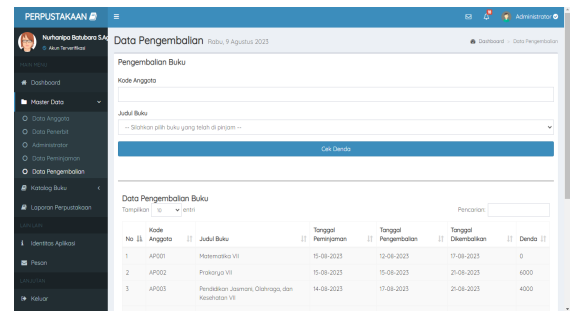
PERPUSTAKAAN

Nurhanipa Batubara SAg
Akun Terverifikasi

Dashboard
Master Data
Data Anggota
Data Penerbit
Administrator
Data Peminjaman
Data Pengembalian
Katalog Buku
Laporan Perpustakaan
Identitas Aplikasi
Pesan
Keluar

Administrator

Data Pengembalian Rabu, 9 Agustus 2023
Dashboard > Data Pengembalian

Pengembalian Buku

Kode Anggota

Judul Buku

-- Silahkan pilih buku yang telah di pinjam --

Cek Denda

Data Pengembalian Buku

Tampilkan 10 entri

Pencarian:

| No | Kode Anggota | Judul Buku | Tanggal Peminjaman | Tanggal Pengembalian | Tanggal Dikembalikan | Denda |
|---|---|---|---|---|---|---|
| 1 | AP001 | Matematika VII | 15-08-2023 | 12-08-2023 | 17-08-2023 | 0 |
| 2 | AP002 | Prakarya VII | 15-08-2023 | 15-08-2023 | 21-08-2023 | 6000 |
| 3 | AP003 | Pendidikan Jasmani, Olahraga, dan Kesehatan VII | 14-08-2023 | 17-08-2023 | 21-08-2023 | 4000 |